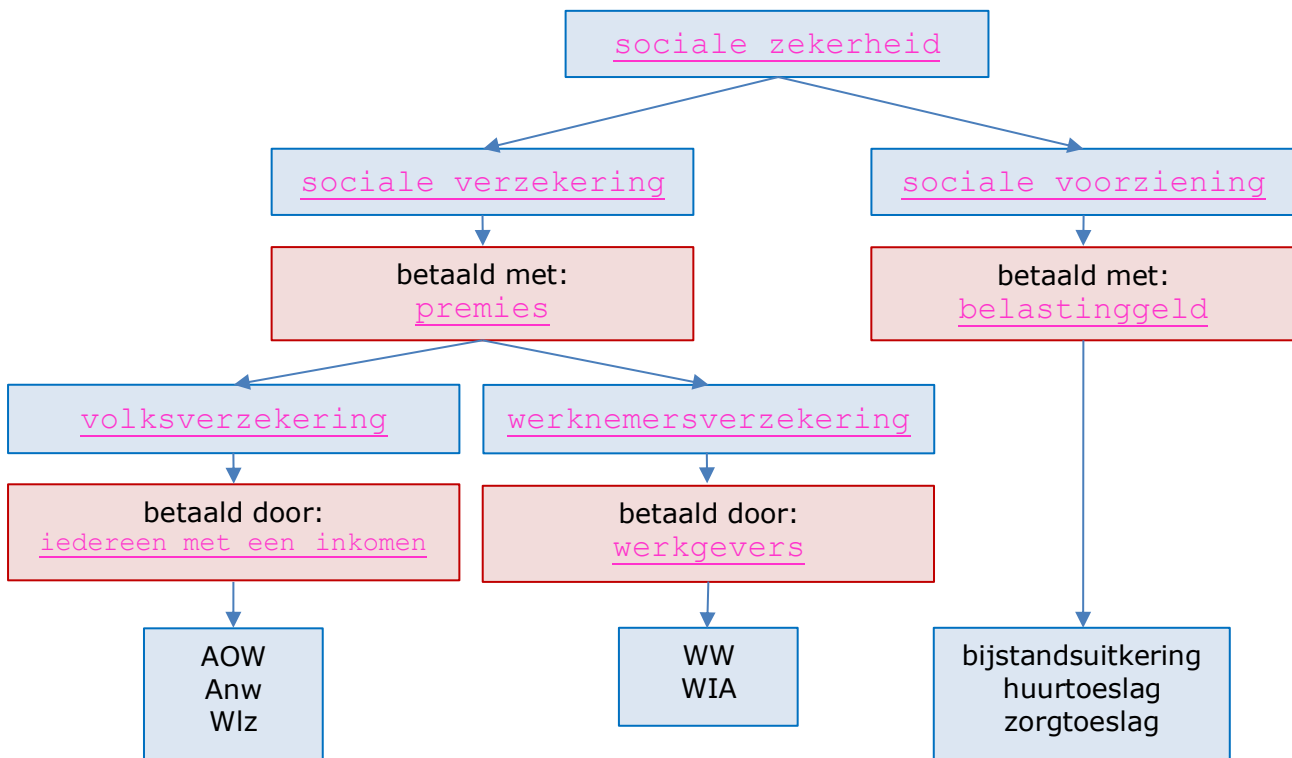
sociale zekerheid

sociale verzekering

sociale voorziening

betaald met:
premies

betaald met:
belastinggeld

volksverzekering

werknemersverzekering

betaald door:
iedereen met een inkomen

betaald door:
werkgevers

AOW
Anw
Wlz

WW
WIA

bijstandsuitkering
huurtoeslag
zorgtoeslag